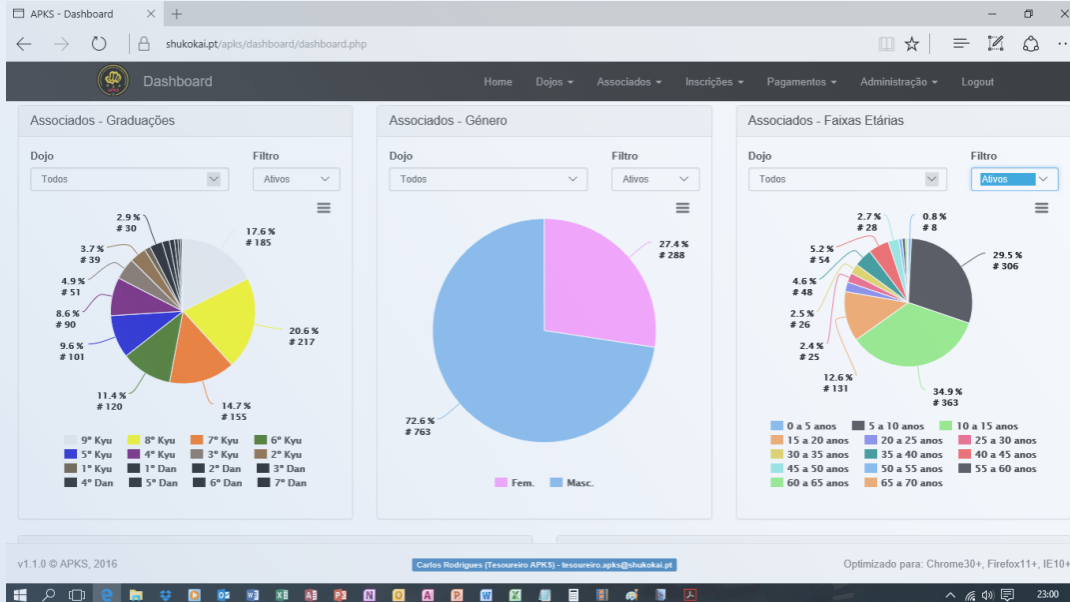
APKS - Dashboard

shukokai.pt/apks/dashboard/dashboard.php

Dashboard

Home  Dojos ▾  Associados ▾  Inscrições ▾  Pagamentos ▾  Administração ▾  Logout

Associados - Graduações

Dojo
Todos

Filtro
Ativos

2.9 % # 30
17.6 % # 185
3.7 % # 39
4.9 % # 51
8.6 % # 90
20.6 % # 217
9.6 % # 101
11.4 % # 120
14.7 % # 155

9º Kyu  8º Kyu  7º Kyu  6º Kyu
5º Kyu  4º Kyu  3º Kyu  2º Kyu
1º Kyu  1º Dan  2º Dan  3º Dan
4º Dan  5º Dan  6º Dan  7º Dan

Associados - Género

Dojo
Todos

Filtro
Ativos

27.4 % # 288
72.6 % # 763

Fem.  Masc.

Associados - Faixas Etárias

Dojo
Todos

Filtro
Ativos

2.7 % # 28
0.8 % # 8
5.2 % # 54
29.5 % # 306
4.6 % # 48
2.5 % # 26
2.4 % # 25
12.6 % # 131
34.9 % # 363

0 a 5 anos  5 a 10 anos  10 a 15 anos
15 a 20 anos  20 a 25 anos  25 a 30 anos
30 a 35 anos  35 a 40 anos  40 a 45 anos
45 a 50 anos  50 a 55 anos  55 a 60 anos
60 a 65 anos  65 a 70 anos

v1.1.0 © APKS, 2016

Carlos Rodrigues (Tesoureiro APKS) - tesoureiro.apks@shukokai.pt

Optimizado para: Chrome30+, Firefox11+, IE10+

23:00